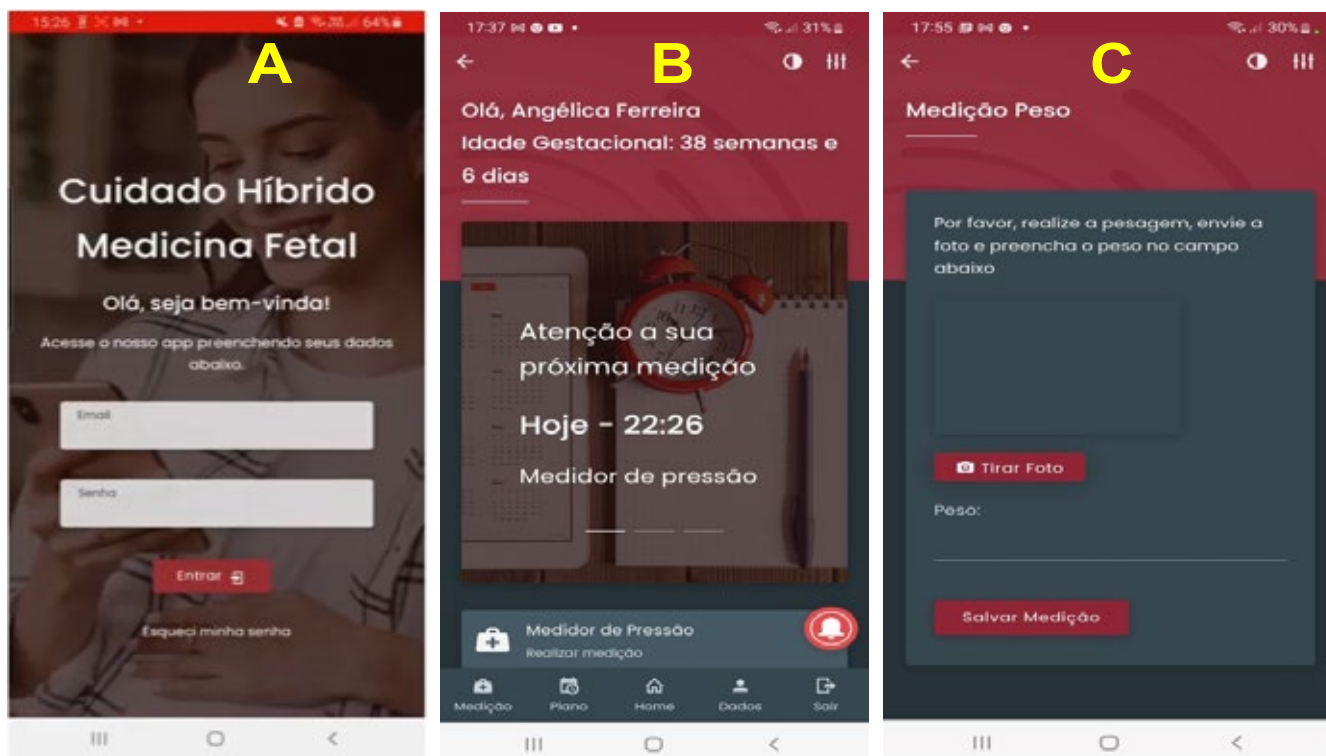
15:26 64%

A

Cuidado Híbrido Medicina Fetal

Olá, seja bem-vinda!

Acesse o nosso app preenchendo seus dados abaixo.

Email

Senha

Entrar

Esqueci minha senha

17:37 31%

B

Olá, Angélica Ferreira
Idade Gestacional: 38 semanas e 6 dias

Atenção a sua próxima medição

Hoje - 22:26

Medidor de pressão

Medidor de Pressão
Realizar medição

Medição Plano Home Dados Sair

17:55 30%

C

Medição Peso

Por favor, realize a pesagem, envie a foto e preencha o peso no campo abaixo

Tirar Foto

Peso:

Salvar Medição